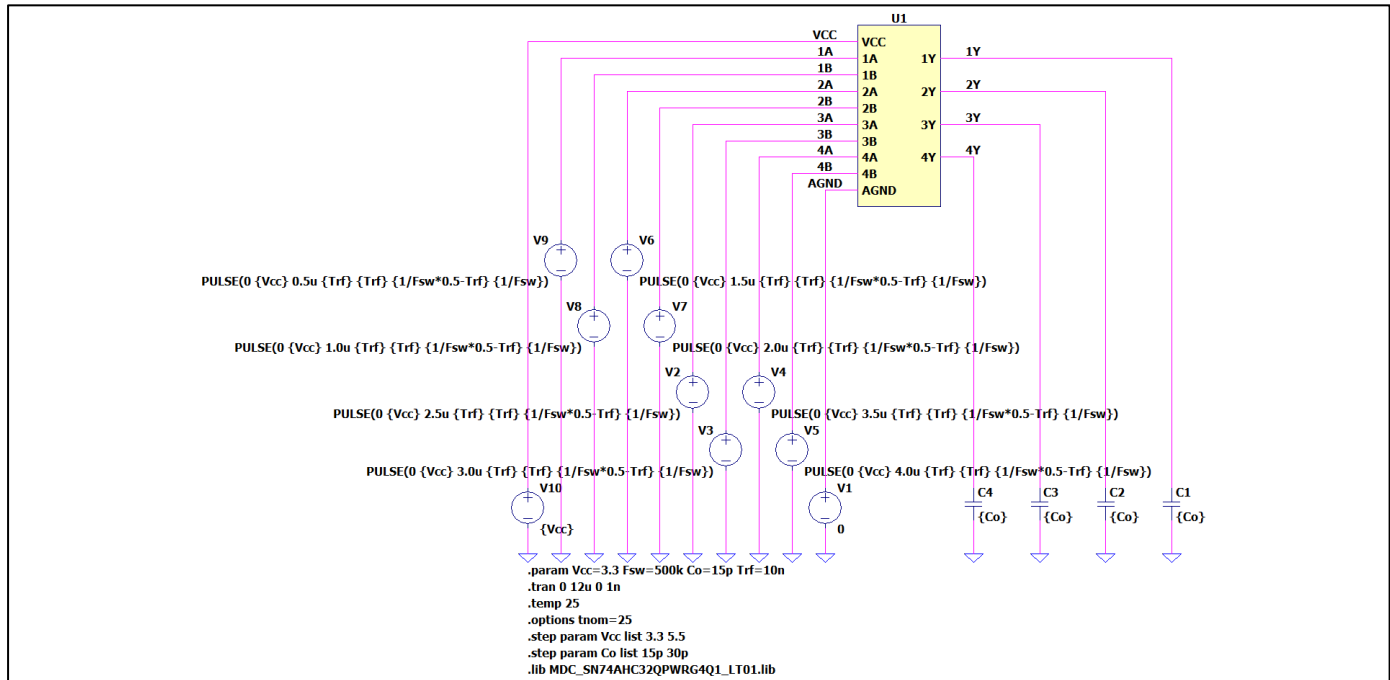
U1

VCC
1A
1B
2A
2B
3A
3B
4A
4B
AGND

VCC
1A
1B
2A
2B
3A
3B
4A
4B
AGND

1Y
2Y
3Y
4Y

1Y
2Y
3Y
4Y

V9
V6
PULSE(0 {Vcc} 0.5u {Trf} {Trf} {1/Fsw*0.5-Trf} {1/Fsw})
PULSE(0 {Vcc} 1.5u {Trf} {Trf} {1/Fsw*0.5-Trf} {1/Fsw})
V8
V7
PULSE(0 {Vcc} 1.0u {Trf} {Trf} {1/Fsw*0.5-Trf} {1/Fsw})
PULSE(0 {Vcc} 2.0u {Trf} {Trf} {1/Fsw*0.5-Trf} {1/Fsw})
V2
V4
PULSE(0 {Vcc} 2.5u {Trf} {Trf} {1/Fsw*0.5-Trf} {1/Fsw})
PULSE(0 {Vcc} 3.5u {Trf} {Trf} {1/Fsw*0.5-Trf} {1/Fsw})
V3
V5
PULSE(0 {Vcc} 3.0u {Trf} {Trf} {1/Fsw*0.5-Trf} {1/Fsw})
PULSE(0 {Vcc} 4.0u {Trf} {Trf} {1/Fsw*0.5-Trf} {1/Fsw})
V10
{Vcc}
V1
0
C4
{Co}
C3
{Co}
C2
{Co}
C1
{Co}

.param Vcc=3.3 Fsw=500k Co=15p Trf=10n
.tran 0 12u 0 1n
.temp 25
.options tnom=25
.step param Vcc list 3.3 5.5
.step param Co list 15p 30p
.lib MDC_SN74AHC32QPWRG4Q1_LT01.lib